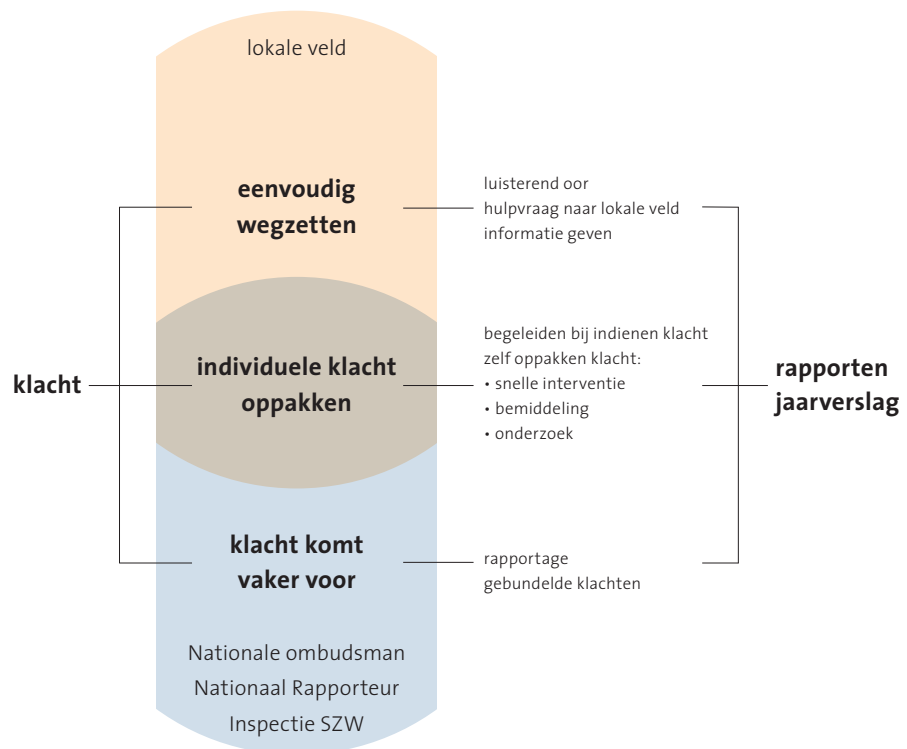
lokale veld

eenvoudig wegzetten

luisterend oor
hulpvraag naar lokale veld
informatie geven

klacht

individuele klacht oppakken

begeleiden bij indienen klacht
zelf oppakken klacht:
• snelle interventie
• bemiddeling
• onderzoek

rapporten jaarverslag

klacht komt vaker voor

rapportage
gebundelde klachten

Nationale ombudsman
Nationaal Rapporteur
Inspectie SZW